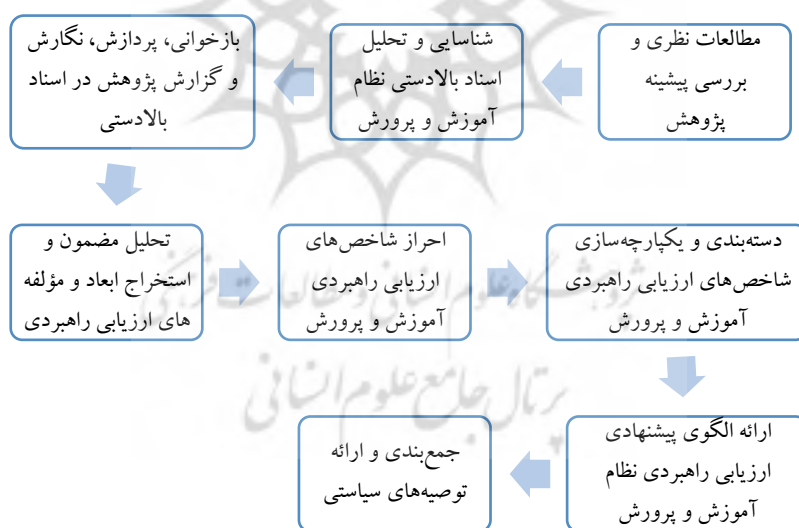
مطالعات نظری و بررسی پیشینه پژوهش

شناسایی و تحلیل اسناد بالادستی نظام آموزش و پرورش

بازخوانی، پردازش، نگارش و گزارش پژوهش در اسناد بالادستی

تحلیل مضمون و استخراج ابعاد و مؤلفه های ارزیابی راهبردی

احراز شاخص‌های ارزیابی راهبردی آموزش و پرورش

دسته‌بندی و یکپارچه‌سازی شاخص‌های ارزیابی راهبردی آموزش و پرورش

ارائه الگوی پیشنهادی ارزیابی راهبردی نظام آموزش و پرورش

جمع‌بندی و ارائه توصیه‌های سیاستی

پرتال جامع علوم انسانی